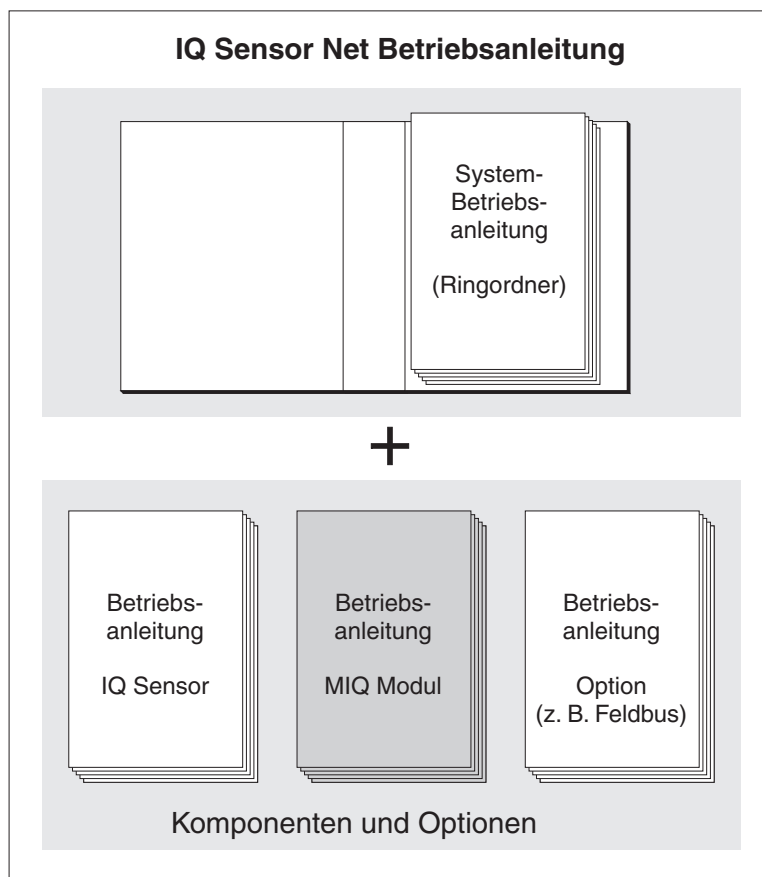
IQ Sensor Net Betriebsanleitung

System-Betriebsanleitung

(Ringordner)

+

Betriebsanleitung

IQ Sensor

Betriebsanleitung

MIQ Modul

Betriebsanleitung

Option (z. B. Feldbus)

Komponenten und Optionen